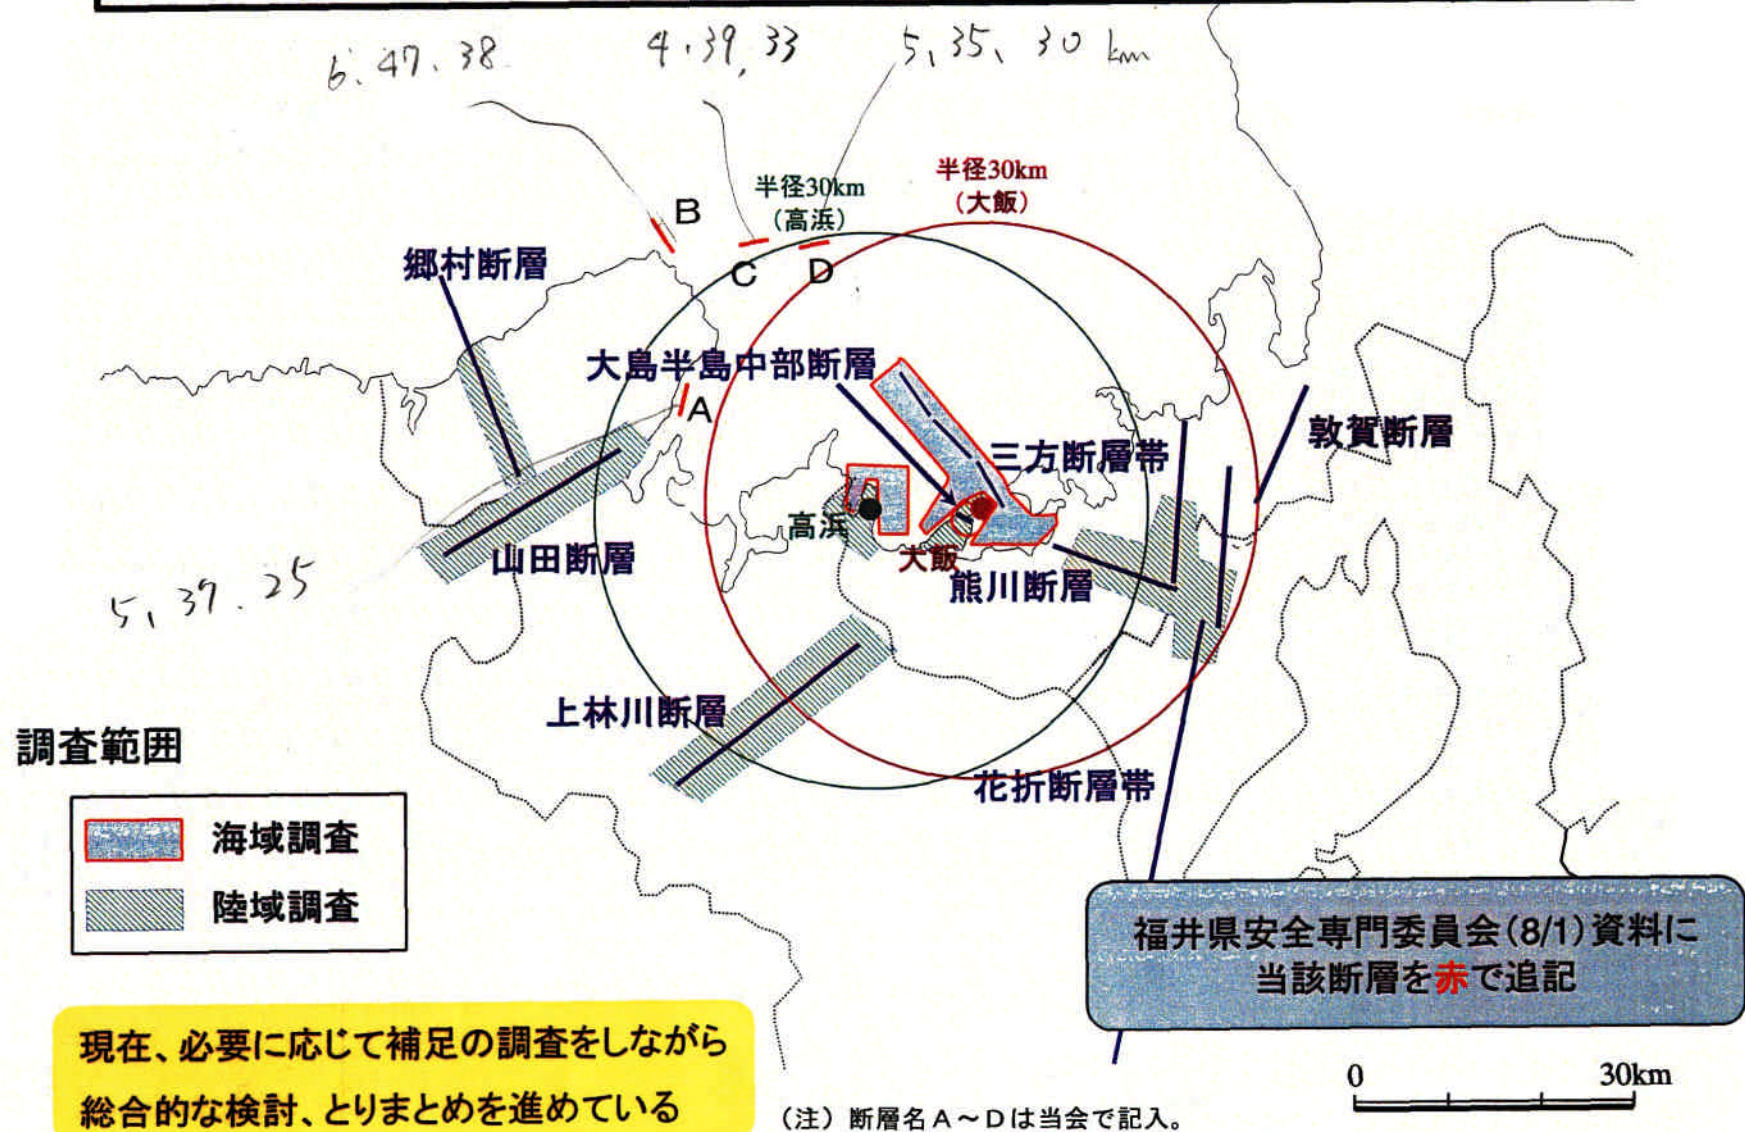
6, 47, 38
4, 39, 33
5, 35, 30 km

半径30km
(高浜)

半径30km
(大飯)

B
C
D
A

郷村断層
大島半島中部断層
三方断層帯
敦賀断層
高浜
大飯
熊川断層
山田断層
5, 37, 25
上林川断層
花折断層帯

調査範囲

海域調査
陸域調査

福井県安全専門委員会(8/1)資料に当該断層を赤で追記

現在、必要に応じて補足の調査をしながら総合的な検討、とりまとめを進めている

(注) 断層名A～Dは当会で記入。

0
30km